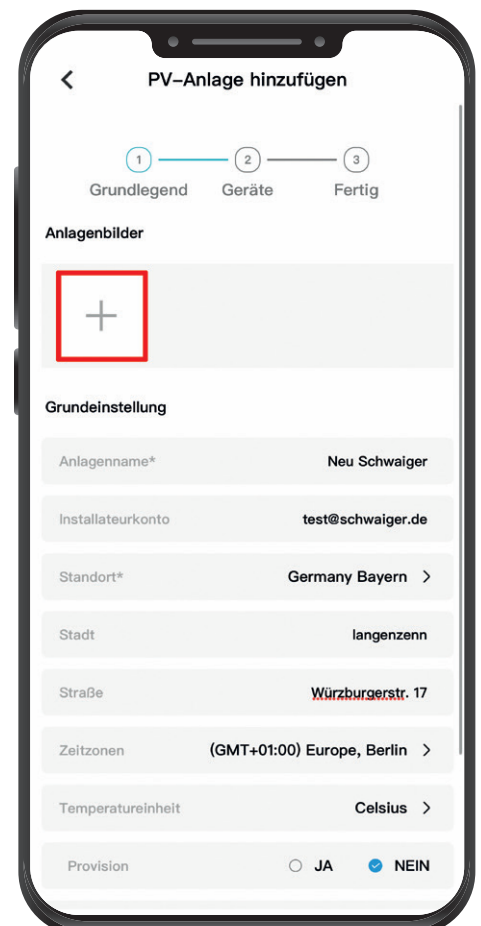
PV-Anlage hinzufügen

1 Grundlegend
2 Geräte
3 Fertig

Anlagenbilder

+

Grundeinstellung

Anlagenname* Neu Schwaiger

Installateurkonto test@schwaiger.de

Standort* Germany Bayern

Stadt langenzenn

Straße Würzburgerstr. 17

Zeitzonen (GMT+01:00) Europe, Berlin

Temperatureinheit Celsius

Provision JA NEIN